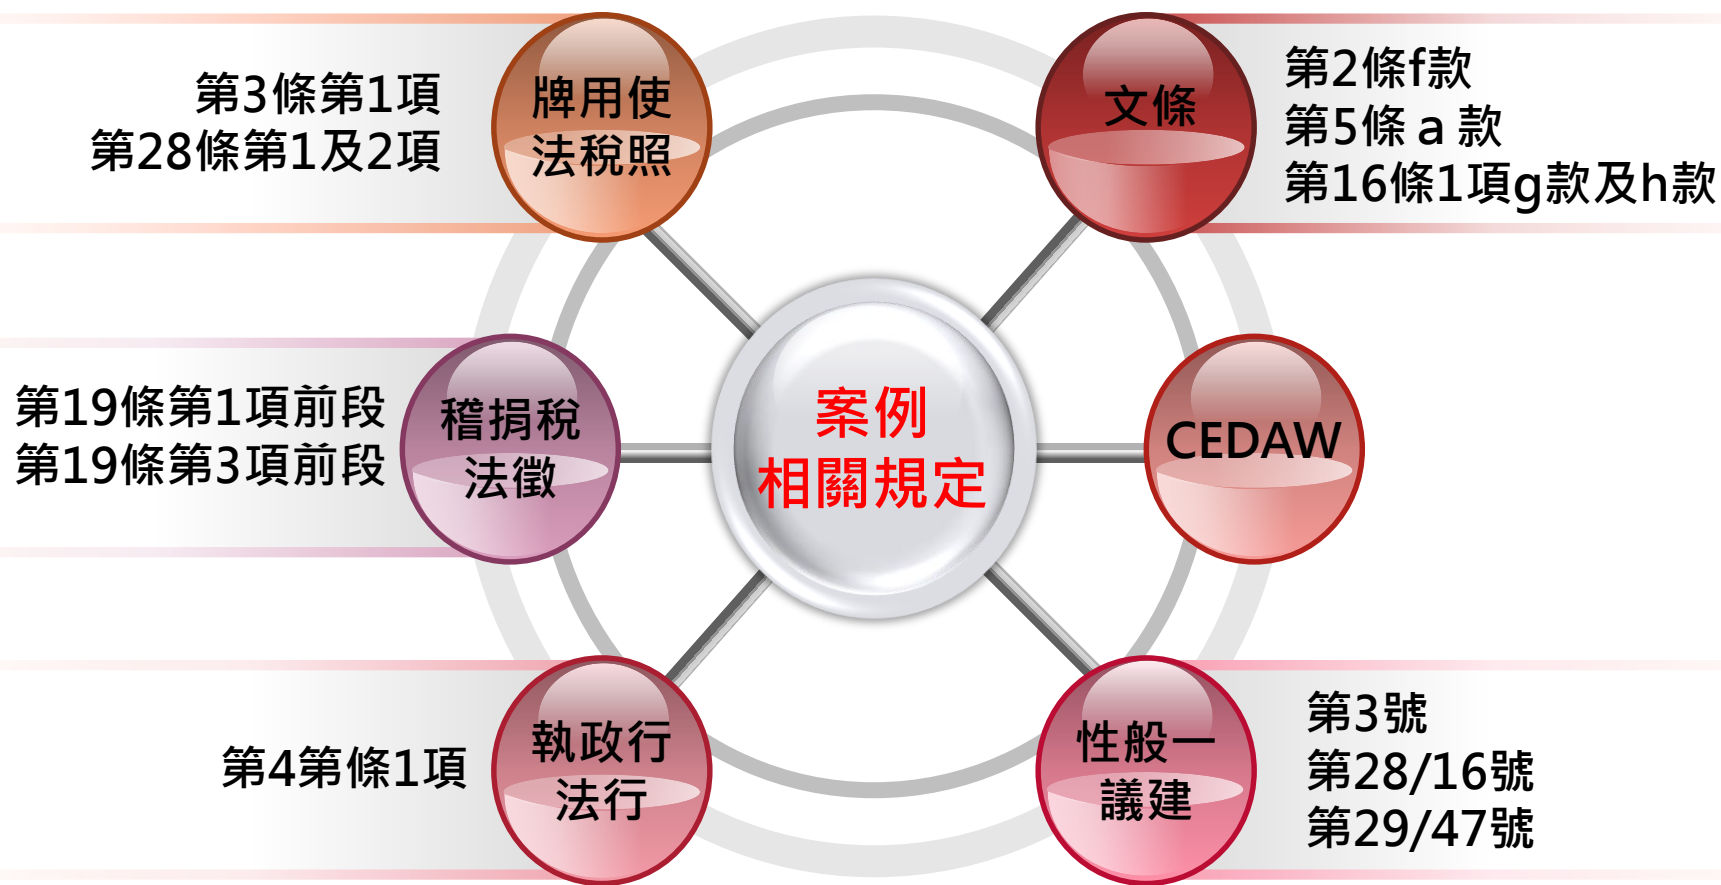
第3條第1項
第28條第1及2項

牌用使
法稅照

文條

第2條f款
第5條 a 款
第16條1項g款及h款

第19條第1項前段
第19條第3項前段

稽捐稅
法徵

案例
相關規定

CEDAW

第4第條1項

執政行
法行

性般一
議建

第3號
第28/16號
第29/47號